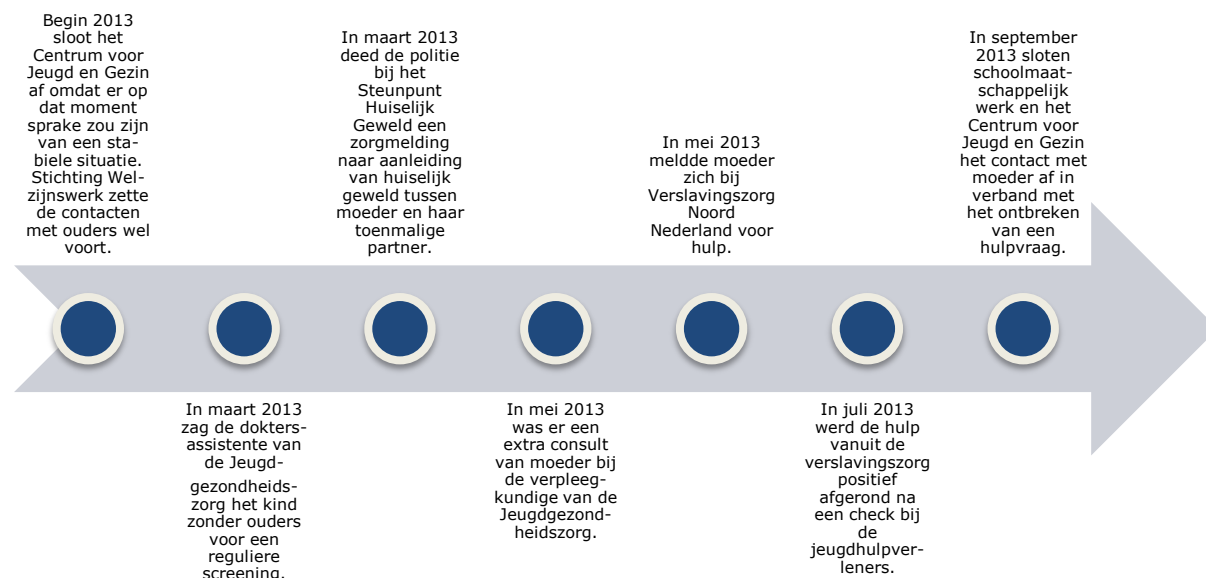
Begin 2013 sloot het Centrum voor Jeugd en Gezin af omdat er op dat moment sprake zou zijn van een stabiele situatie. Stichting Welzijnswerk zette de contacten met ouders wel voort.

In maart 2013 zag de doktersassistente van de Jeugd-gezondheidszorg het kind zonder ouders voor een reguliere screening.

In maart 2013 deed de politie bij het Steunpunt Huiselijk Geweld een zorgmelding naar aanleiding van huiselijk geweld tussen moeder en haar toenmalige partner.

In mei 2013 was er een extra consult van moeder bij de verpleegkundige van de Jeugdgezondheidszorg.

In mei 2013 meldde moeder zich bij Verslavingszorg Noord Nederland voor hulp.

In juli 2013 werd de hulp vanuit de verslavingszorg positief afgerond na een check bij de jeugdhulpverleners.

In september 2013 sloten schoolmaatschappelijk werk en het Centrum voor Jeugd en Gezin het contact met moeder af in verband met het ontbreken van een hulpvraag.